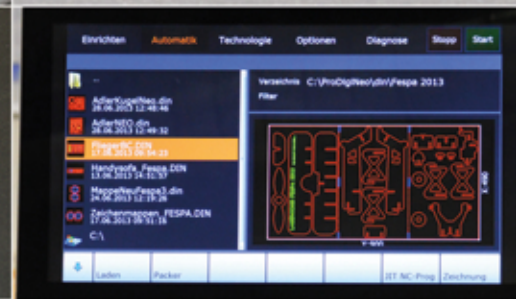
Einrichten Automatik Technologie Optionen Diagnose Stopp Start

..

AdlerKugelNeo.din
26.06.2013 12:48:46

AdlerNEO.din
26.06.2013 12:49:32

FliegerBC.DIN
17.06.2013 08:04:33

Handysofa_Fespa.DIN
17.06.2013 14:31:57

MappeNeuFespa3.din
24.06.2013 12:19:26

Zeichenmappen_FESPA.DIN
17.06.2013 09:31:15

C:\

Verzeichnis C:\ProDigiNeo\din\Fespa 2013
Filter

Laden Packer JIT NC-Prog Zeichnung